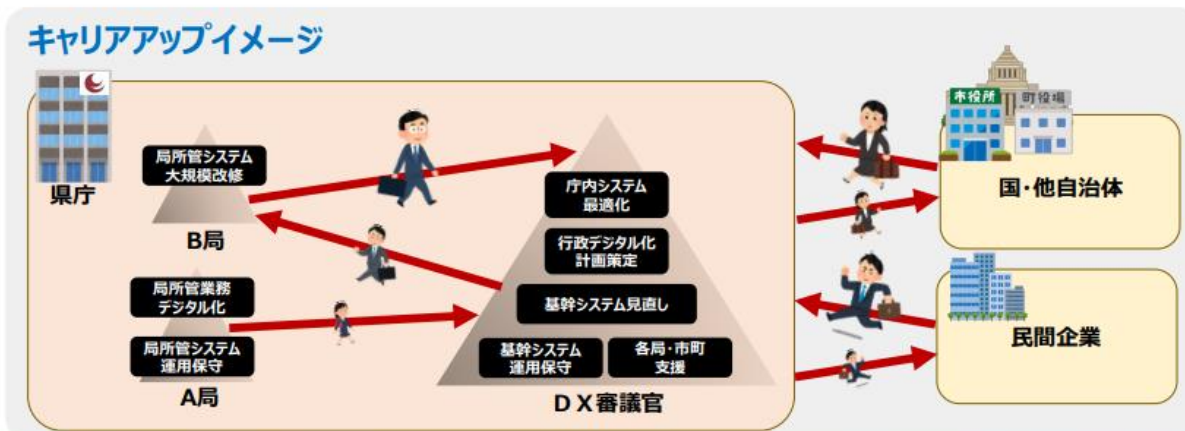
キャリアアップイメージ

県庁

局所管システム
大規模改修

B局

局所管業務
デジタル化

局所管システム
運用保守

A局

庁内システム
最適化

行政デジタル化
計画策定

基幹システム見直し

基幹システム
運用保守

各局・市町
支援

ＤＸ審議官

市役所

町役場

国・他自治体

民間企業